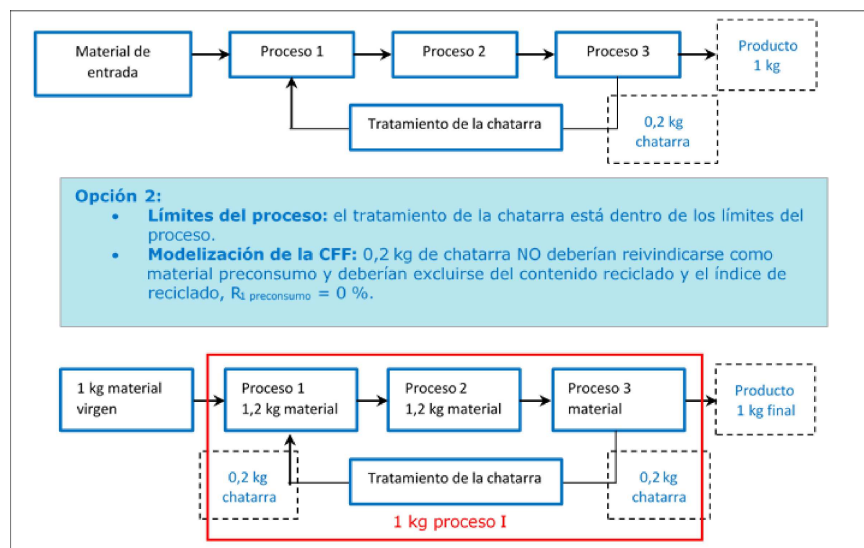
Material de entrada

Proceso 1

Proceso 2

Proceso 3

Producto 1 kg

Tratamiento de la chatarra

0,2 kg chatarra

**Opción 2:**
- **Límites del proceso:** el tratamiento de la chatarra está dentro de los límites del proceso.
- **Modelización de la CFF:** 0,2 kg de chatarra NO deberían reivindicarse como material preconsumo y deberían excluirse del contenido reciclado y el índice de reciclado, $R_{1\ preconsumo}$ = 0 %.

1 kg material virgen

Proceso 1
1,2 kg material

Proceso 2
1,2 kg material

Proceso 3
material

Producto
1 kg final

0,2 kg chatarra

Tratamiento de la chatarra

0,2 kg chatarra

1 kg proceso I